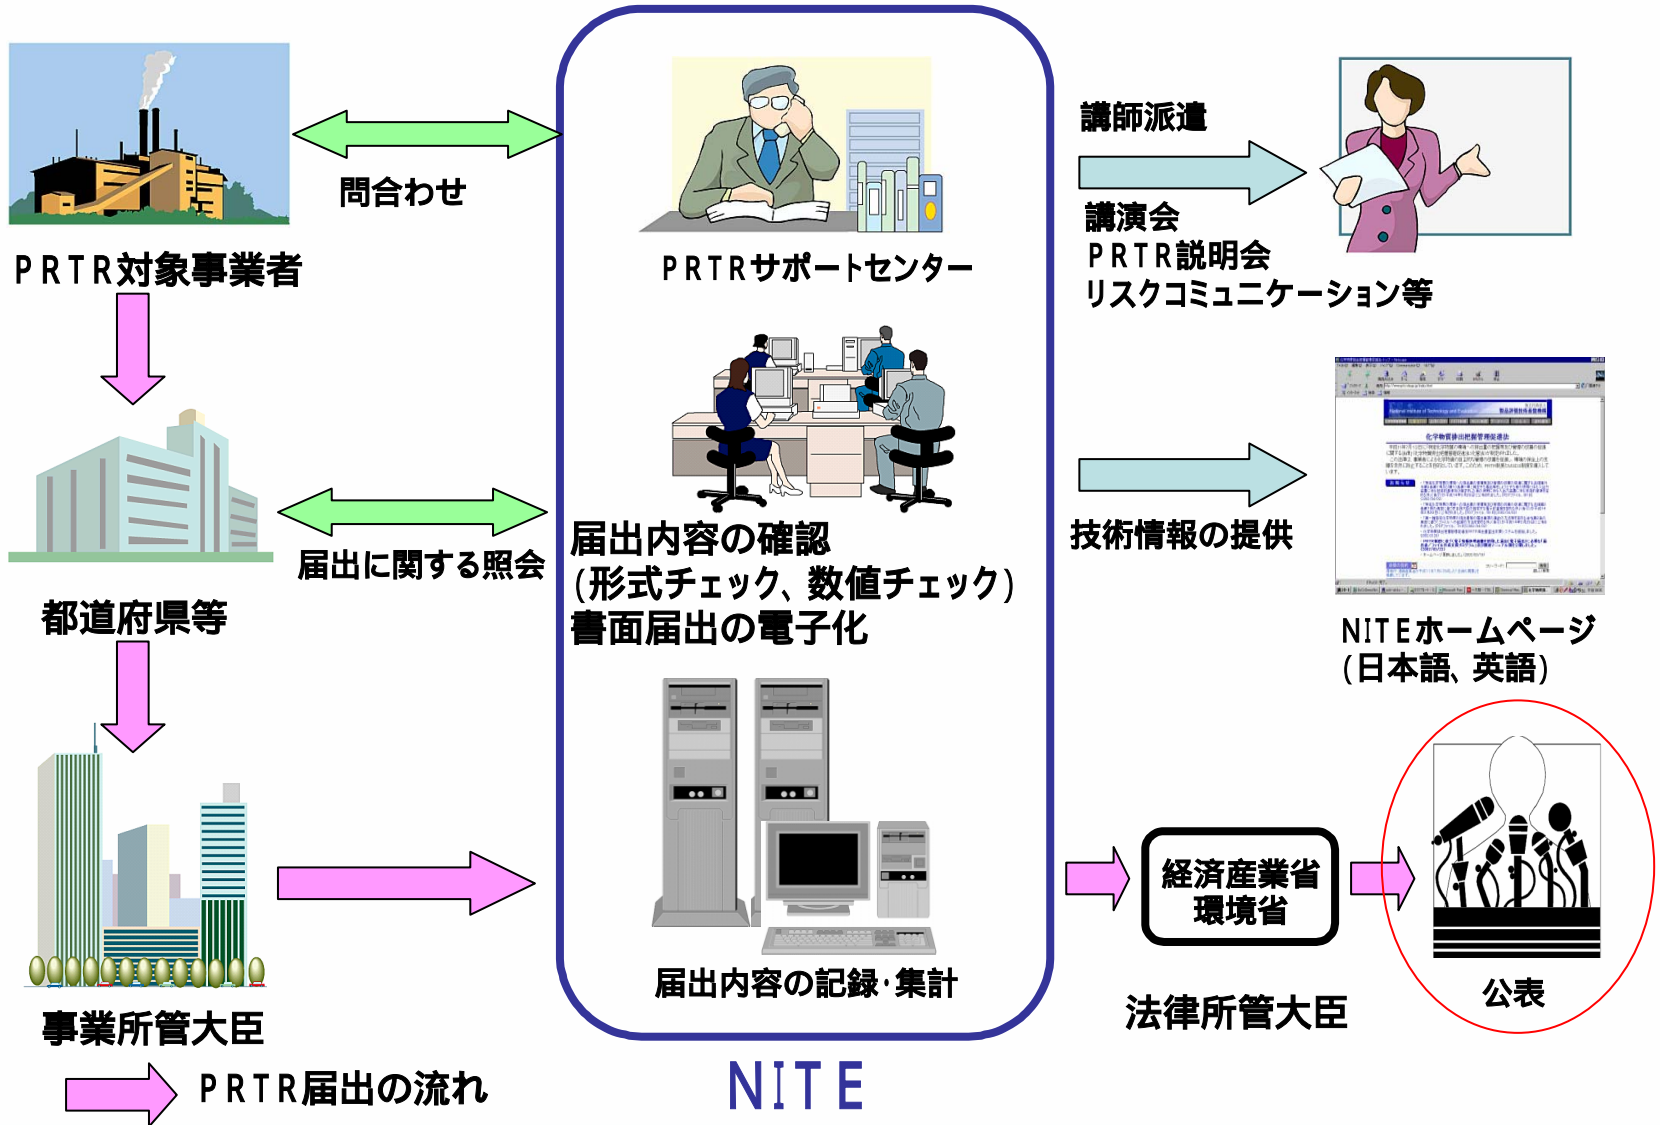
問合わせ

PRTR対象事業者

届出に関する照会

都道府県等

事業所管大臣

PRTR届出の流れ

PRTRサポートセンター

届出内容の確認
(形式チェック、数値チェック)
書面届出の電子化

届出内容の記録·集計

NITE

講師派遣

講演会
PRTR説明会
リスクコミュニケーション等

技術情報の提供

NITEホームページ
(日本語、英語)

経済産業省
環境省

法律所管大臣

公表